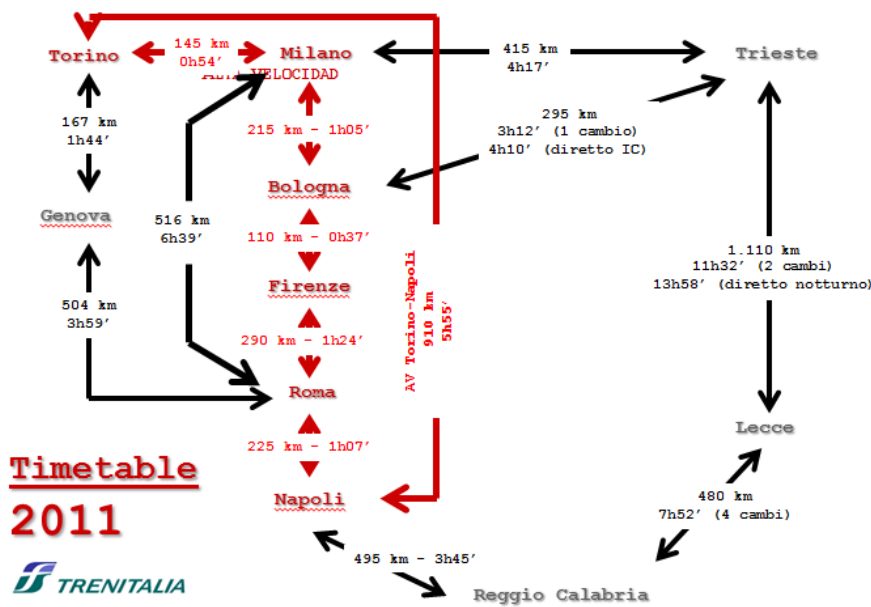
Torino
145 km
0h54'
Milano
ALTA VELOCIDAD
415 km
4h17'
Trieste
167 km
1h44'
215 km - 1h05'
295 km
3h12' (1 cambio)
4h10' (diretto IC)
Bologna
Genova
516 km
6h39'
110 km - 0h37'
1.110 km
11h32' (2 cambi)
13h58' (diretto notturno)
Firenze
504 km
3h59'
AV Torino-Napoli
910 km
5h55'
290 km - 1h24'
Roma
Lecce
225 km - 1h07'
Timetable
2011
Napoli
480 km
7h52' (4 cambi)
495 km - 3h45'
TRENITALIA
Reggio Calabria